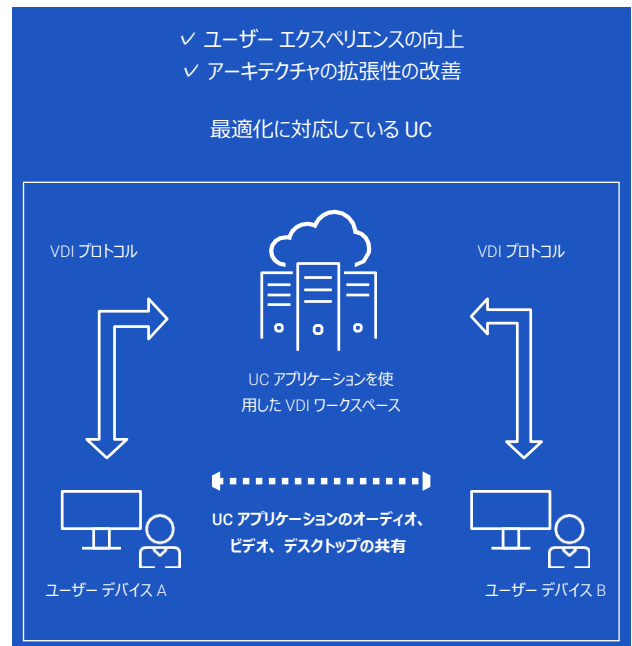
✓ ユーザー エクスペリエンスの向上
✓ アーキテクチャの拡張性の改善

最適化に対応している UC

VDI プロトコル

VDI プロトコル

UC アプリケーションを使用した VDI ワークスペース

UC アプリケーションのオーディオ、ビデオ、デスクトップの共有

ユーザー デバイス A

ユーザー デバイス B